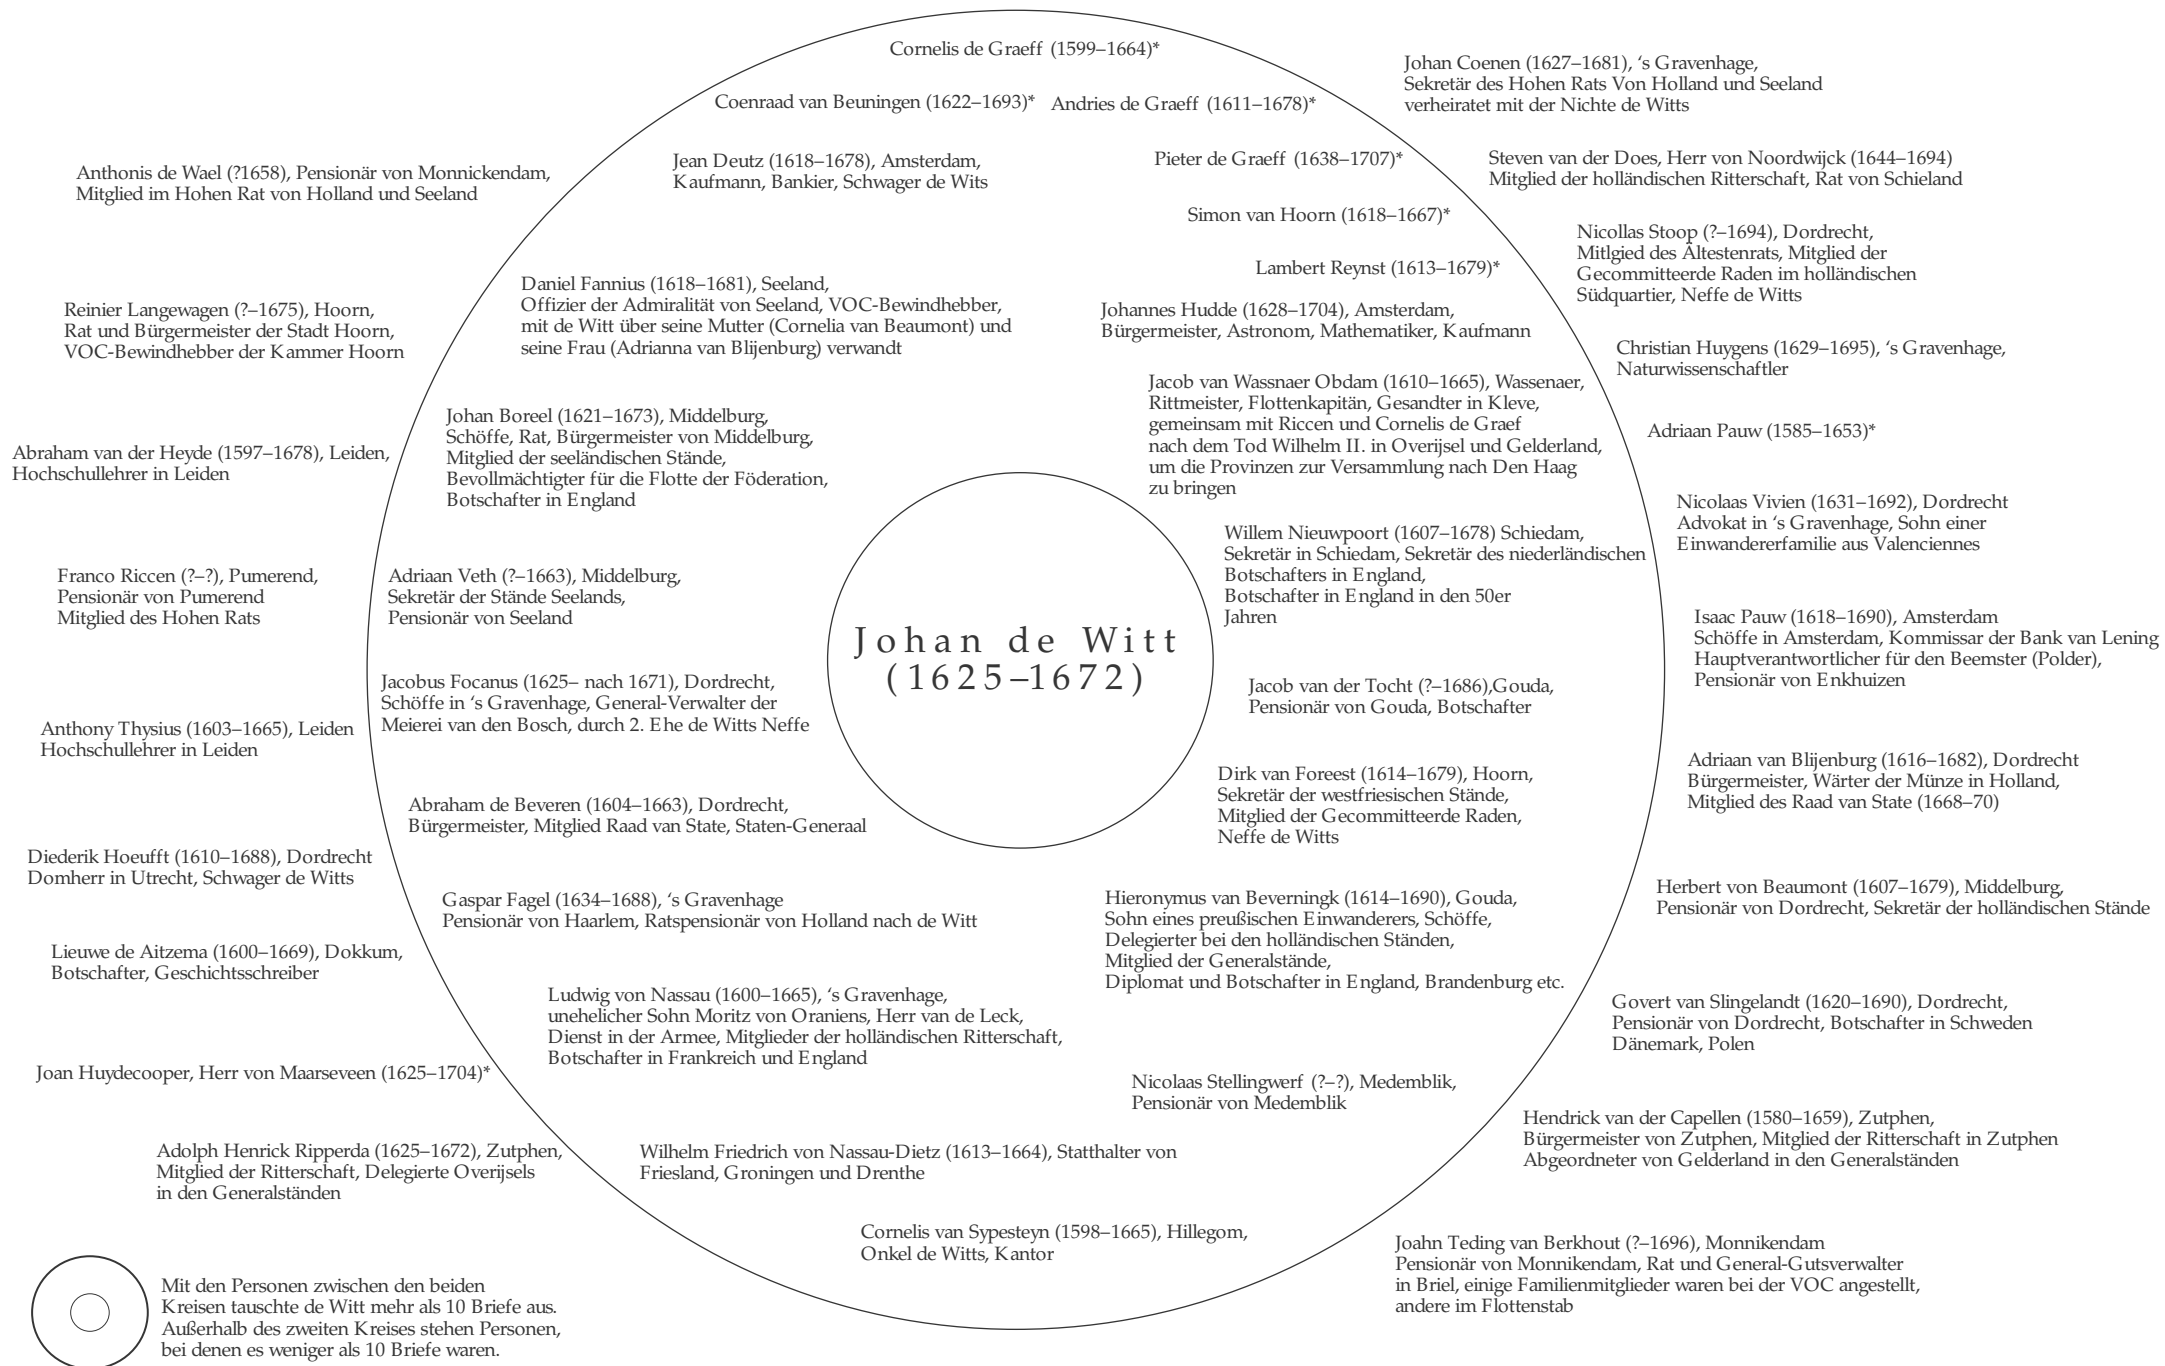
Cornelis de Graeff (1599–1664)*

Johan Coenen (1627–1681), 's Gravenhage, Sekretär des Hohen Rats Von Holland und Seeland verheiratet mit der Nichte de Witts

Coenraad van Beuningen (1622–1693)*

Andries de Graeff (1611–1678)*

Anthonis de Wael (?1658), Pensionär von Monnickendam, Mitglied im Hohen Rat von Holland und Seeland

Jean Deutz (1618–1678), Amsterdam, Kaufmann, Bankier, Schwager de Wits

Pieter de Graeff (1638–1707)*

Steven van der Does, Herr von Noordwijck (1644–1694) Mitglied der holländischen Ritterschaft, Rat von Schieland

Simon van Hoorn (1618–1667)*

Nicollas Stoop (?–1694), Dordrecht, Mitglied des Ältestenrats, Mitglied der Gecommitteerde Raden im holländischen Südquartier, Neffe de Witts

Lambert Reynst (1613–1679)*

Reinier Langewagen (?–1675), Hoorn, Rat und Bürgermeister der Stadt Hoorn, VOC-Bewindhebber der Kammer Hoorn

Daniel Fannius (1618–1681), Seeland, Offizier der Admiralität von Seeland, VOC-Bewindhebber, mit de Witt über seine Mutter (Cornelia van Beaumont) und seine Frau (Adrianna van Blijenburg) verwandt

Johannes Hudde (1628–1704), Amsterdam, Bürgermeister, Astronom, Mathematiker, Kaufmann

Christian Huygens (1629–1695), 's Gravenhage, Naturwissenschaftler

Jacob van Wassnaer Obdam (1610–1665), Wassenaer, Rittmeister, Flottenkapitän, Gesandter in Kleve, gemeinsam mit Riccen und Cornelis de Graef nach dem Tod Wilhelm II. in Overijsel und Gelderland, um die Provinzen zur Versammlung nach Den Haag zu bringen

Johan Boreel (1621–1673), Middelburg, Schöffe, Rat, Bürgermeister von Middelburg, Mitglied der seeländischen Stände, Bevollmächtigter für die Flotte der Föderation, Botschafter in England

Adriaan Pauw (1585–1653)*

Abraham van der Heyde (1597–1678), Leiden, Hochschullehrer in Leiden

Nicolaas Vivien (1631–1692), Dordrecht Advokat in 's Gravenhage, Sohn einer Einwandererfamilie aus Valenciennes

Willem Nieuwpoort (1607–1678) Schiedam, Sekretär in Schiedam, Sekretär des niederländischen Botschafters in England, Botschafter in England in den 50er Jahren

Franco Riccen (?–?), Pumerend, Pensionär von Pumerend Mitglied des Hohen Rats

Adriaan Veth (?–1663), Middelburg, Sekretär der Stände Seelands, Pensionär von Seeland

Johan de Witt (1625–1672)

Isaac Pauw (1618–1690), Amsterdam Schöffe in Amsterdam, Kommissar der Bank van Lening Hauptverantwortlicher für den Beemster (Polder), Pensionär von Enkhuizen

Jacobus Focanus (1625– nach 1671), Dordrecht, Schöffe in 's Gravenhage, General-Verwalter der Meierei van den Bosch, durch 2. Ehe de Witts Neffe

Jacob van der Tocht (?–1686),Gouda, Pensionär von Gouda, Botschafter

Anthony Thysius (1603–1665), Leiden Hochschullehrer in Leiden

Adriaan van Blijenburg (1616–1682), Dordrecht Bürgermeister, Wärter der Münze in Holland, Mitglied des Raad van State (1668–70)

Dirk van Foreest (1614–1679), Hoorn, Sekretär der westfriesischen Stände, Mitglied der Gecommitteerde Raden, Neffe de Witts

Abraham de Beveren (1604–1663), Dordrecht, Bürgermeister, Mitglied Raad van State, Staten-Generaal

Diederik Hoeufft (1610–1688), Dordrecht Domherr in Utrecht, Schwager de Witts

Herbert von Beaumont (1607–1679), Middelburg, Pensionär von Dordrecht, Sekretär der holländischen Stände

Gaspar Fagel (1634–1688), 's Gravenhage Pensionär von Haarlem, Ratspensionär von Holland nach de Witt

Hieronymus van Beverningk (1614–1690), Gouda, Sohn eines preußischen Einwanderers, Schöffe, Delegierter bei den holländischen Ständen, Mitglied der Generalstände, Diplomat und Botschafter in England, Brandenburg etc.

Lieuwe de Aitzema (1600–1669), Dokkum, Botschafter, Geschichtsschreiber

Ludwig von Nassau (1600–1665), 's Gravenhage, unehelicher Sohn Moritz von Oraniens, Herr van de Leck, Dienst in der Armee, Mitglieder der holländischen Ritterschaft, Botschafter in Frankreich und England

Govert van Slingelandt (1620–1690), Dordrecht, Pensionär von Dordrecht, Botschafter in Schweden Dänemark, Polen

Joan Huydecooper, Herr von Maarseveen (1625–1704)*

Nicolaas Stellingwerf (?–?), Medemblik, Pensionär von Medemblik

Hendrick van der Capellen (1580–1659), Zutphen, Bürgermeister von Zutphen, Mitglied der Ritterschaft in Zutphen Abgeordneter von Gelderland in den Generalständen

Adolph Henrick Ripperda (1625–1672), Zutphen, Mitglied der Ritterschaft, Delegierte Overijsels in den Generalständen

Wilhelm Friedrich von Nassau-Dietz (1613–1664), Statthalter von Friesland, Groningen und Drenthe

Cornelis van Sypesteyn (1598–1665), Hillegom, Onkel de Witts, Kantor

Joahn Teding van Berkhout (?–1696), Monnikendam Pensionär von Monnikendam, Rat und General-Gutsverwalter in Briel, einige Familienmitglieder waren bei der VOC angestellt, andere im Flottenstab

Mit den Personen zwischen den beiden Kreisen tauschte de Witt mehr als 10 Briefe aus. Außerhalb des zweiten Kreises stehen Personen, bei denen es weniger als 10 Briefe waren.